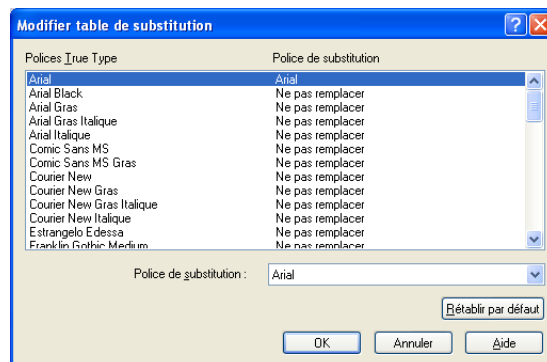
Modifier table de substitution

| Polices True Type | Police de substitution |
|---|---|
| Arial | Arial |
| Arial Black | Ne pas remplacer |
| Arial Gras | Ne pas remplacer |
| Arial Gras Italique | Ne pas remplacer |
| Arial Italique | Ne pas remplacer |
| Comic Sans MS | Ne pas remplacer |
| Comic Sans MS Gras | Ne pas remplacer |
| Courier New | Ne pas remplacer |
| Courier New Gras | Ne pas remplacer |
| Courier New Gras Italique | Ne pas remplacer |
| Courier New Italique | Ne pas remplacer |
| Estrangelo Edessa | Ne pas remplacer |
| Franklin Gothic Medium | Ne pas remplacer |

Police de substitution : Arial

Rétablir par défaut

OK Annuler Aide